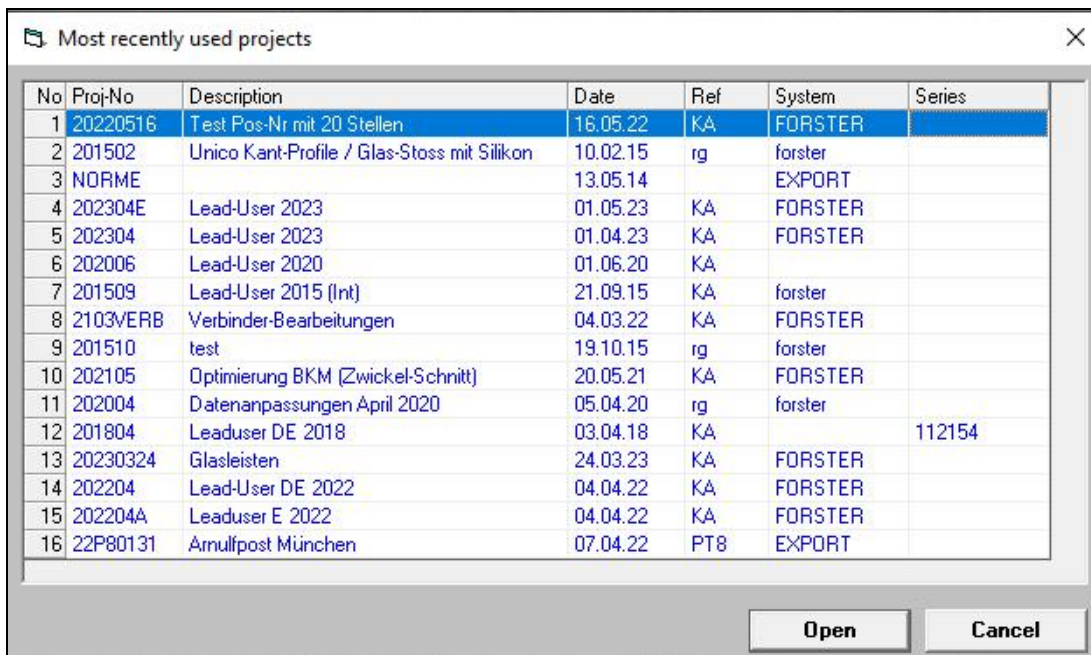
Most recently used projects

×

| No | Proj-No | Description | Date | Ref | System | Series |
|---|---|---|---|---|---|---|
| 1 | 20220516 | Test Pos-Nr mit 20 Stellen | 16.05.22 | KA | FORSTER | |
| 2 | 201502 | Unico Kant-Profile / Glas-Stoss mit Silikon | 10.02.15 | rg | forster | |
| 3 | NORME | | 13.05.14 | | EXPORT | |
| 4 | 202304E | Lead-User 2023 | 01.05.23 | KA | FORSTER | |
| 5 | 202304 | Lead-User 2023 | 01.04.23 | KA | FORSTER | |
| 6 | 202006 | Lead-User 2020 | 01.06.20 | KA | | |
| 7 | 201509 | Lead-User 2015 (Int) | 21.09.15 | KA | forster | |
| 8 | 2103VERB | Verbinder-Bearbeitungen | 04.03.22 | KA | FORSTER | |
| 9 | 201510 | test | 19.10.15 | rg | forster | |
| 10 | 202105 | Optimierung BKM (Zwickel-Schnitt) | 20.05.21 | KA | FORSTER | |
| 11 | 202004 | Datenanpassungen April 2020 | 05.04.20 | rg | forster | |
| 12 | 201804 | Leaduser DE 2018 | 03.04.18 | KA | | 112154 |
| 13 | 20230324 | Glasleisten | 24.03.23 | KA | FORSTER | |
| 14 | 202204 | Lead-User DE 2022 | 04.04.22 | KA | FORSTER | |
| 15 | 202204A | Leaduser E 2022 | 04.04.22 | KA | FORSTER | |
| 16 | 22P80131 | Arnulfpost München | 07.04.22 | PT8 | EXPORT | |

Open

Cancel